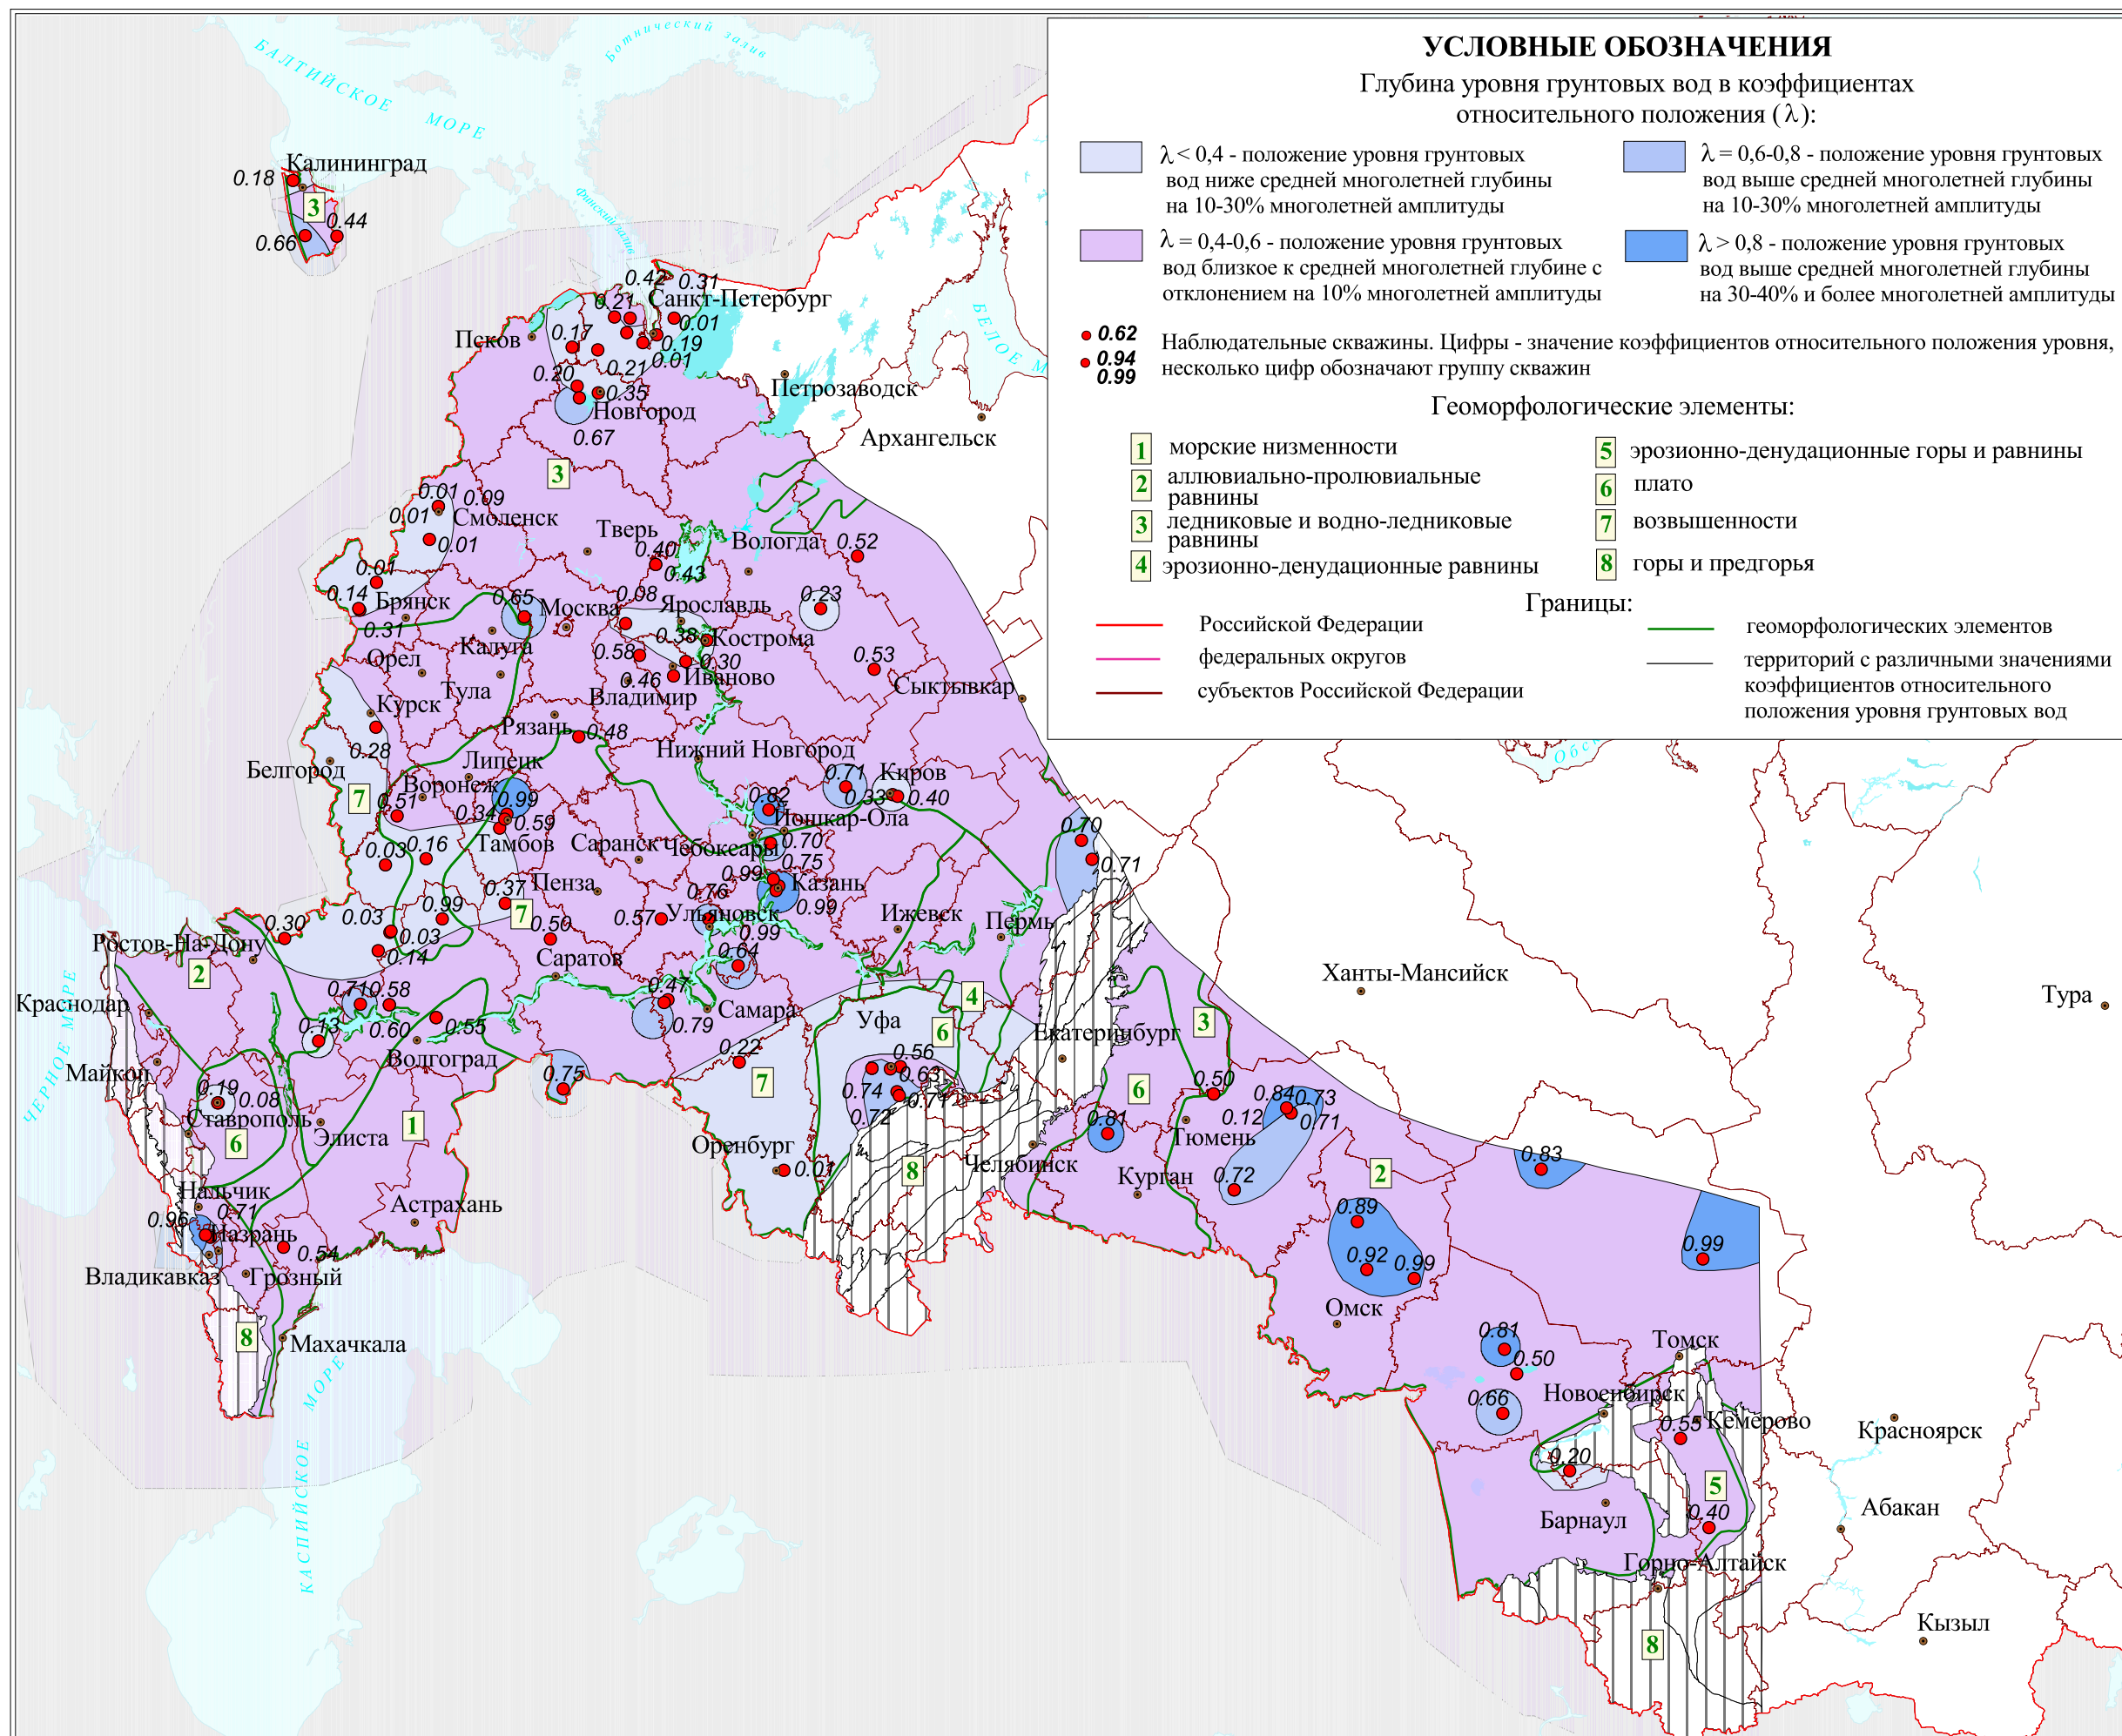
УСЛОВНЫЕ ОБОЗНАЧЕНИЯ
Глубина уровня грунтовых вод в коэффициентах относительного положения (λ):

λ < 0,4 - положение уровня грунтовых вод ниже средней многолетней глубины на 10-30% многолетней амплитуды

λ = 0,6-0,8 - положение уровня грунтовых вод выше средней многолетней глубины на 10-30% многолетней амплитуды

λ = 0,4-0,6 - положение уровня грунтовых вод близкое к средней многолетней глубине с отклонением на 10% многолетней амплитуды

λ > 0,8 - положение уровня грунтовых вод выше средней многолетней глубины на 30-40% и более многолетней амплитуды

0.62
0.94
0.99
Наблюдательные скважины. Цифры - значение коэффициентов относительного положения уровня, несколько цифр обозначают группу скважин

Геоморфологические элементы:
1 морские низменности
2 аллювиально-пролювиальные равнины
3 ледниковые и водно-ледниковые равнины
4 эрозионно-денудационные равнины
5 эрозионно-денудационные горы и равнины
6 плато
7 возвышенности
8 горы и предгорья

Границы:
Российской Федерации
федеральных округов
субъектов Российской Федерации
геоморфологических элементов
территорий с различными значениями коэффициентов относительного положения уровня грунтовых вод

БАЛТИЙСКОЕ МОРЕ
Ботнический залив
Финский залив
БЕЛОЕ МОРЕ
ЧЕРНОЕ МОРЕ
КАСПИЙСКОЕ МОРЕ
Обская

Калининград 0.18 3 0.44 0.66
Санкт-Петербург 0.42 0.31 0.21 0.01 0.17 0.19 0.01 0.21 0.20 0.35
Псков
Новгород 0.67
Петрозаводск
Архангельск
3
Смоленск 0.01 0.09 0.01 0.01
Тверь 0.40 0.43
Вологда 0.52
Брянск 0.01 0.14 0.31
Москва 0.65
Ярославль 0.08 0.23
Кострома 0.38
Калуга
Орел
Иваново 0.58 0.30 0.46
Тула
0.53
Сыктывкар
Курск
Владимир
Рязань 0.48
Белгород 0.28
Липецк
Нижний Новгород
7
Воронеж 0.51 0.34 0.99 0.59
Киров 0.71 0.33 0.40
Йошкар-Ола 0.82
Тамбов
Саранск
Чебоксары 0.70
0.03 0.16
0.75
Казань 0.99 0.99
Пенза 0.37
0.76
0.70 0.71
Ульяновск 0.57
Ижевск
Пермь
Ростов-На-Дону 0.30 0.03
0.99
7 0.50
0.03 0.14
Саратов
0.99
0.64
2
Краснодар
0.71 0.58
0.47
Самара 0.79
Уфа 4 6
Екатеринбург
3
Ханты-Мансийск
Тура
0.13 0.60 0.55
Волгоград
Майкоп
0.22
0.56 0.63
0.75
7
0.19 0.08
Ставрополь
6
Элиста
1
Оренбург 0.01
0.74 0.72 0.71
8
Челябинск
6
0.50
0.84 0.73
0.12 0.71
0.81
Тюмень
Курган 0.72
0.83
2
Нальчик 0.96 0.71
Астрахань
Назрань 0.54
Владикавказ
Грозный
8
Махачкала
0.89
0.92 0.99
0.99
Омск
0.81 0.50
Томск
0.66
Новосибирск
0.55 Кемерово
Красноярск
0.20
5
Барнаул
0.40
Абакан
Горно-Алтайск
8
Кызыл